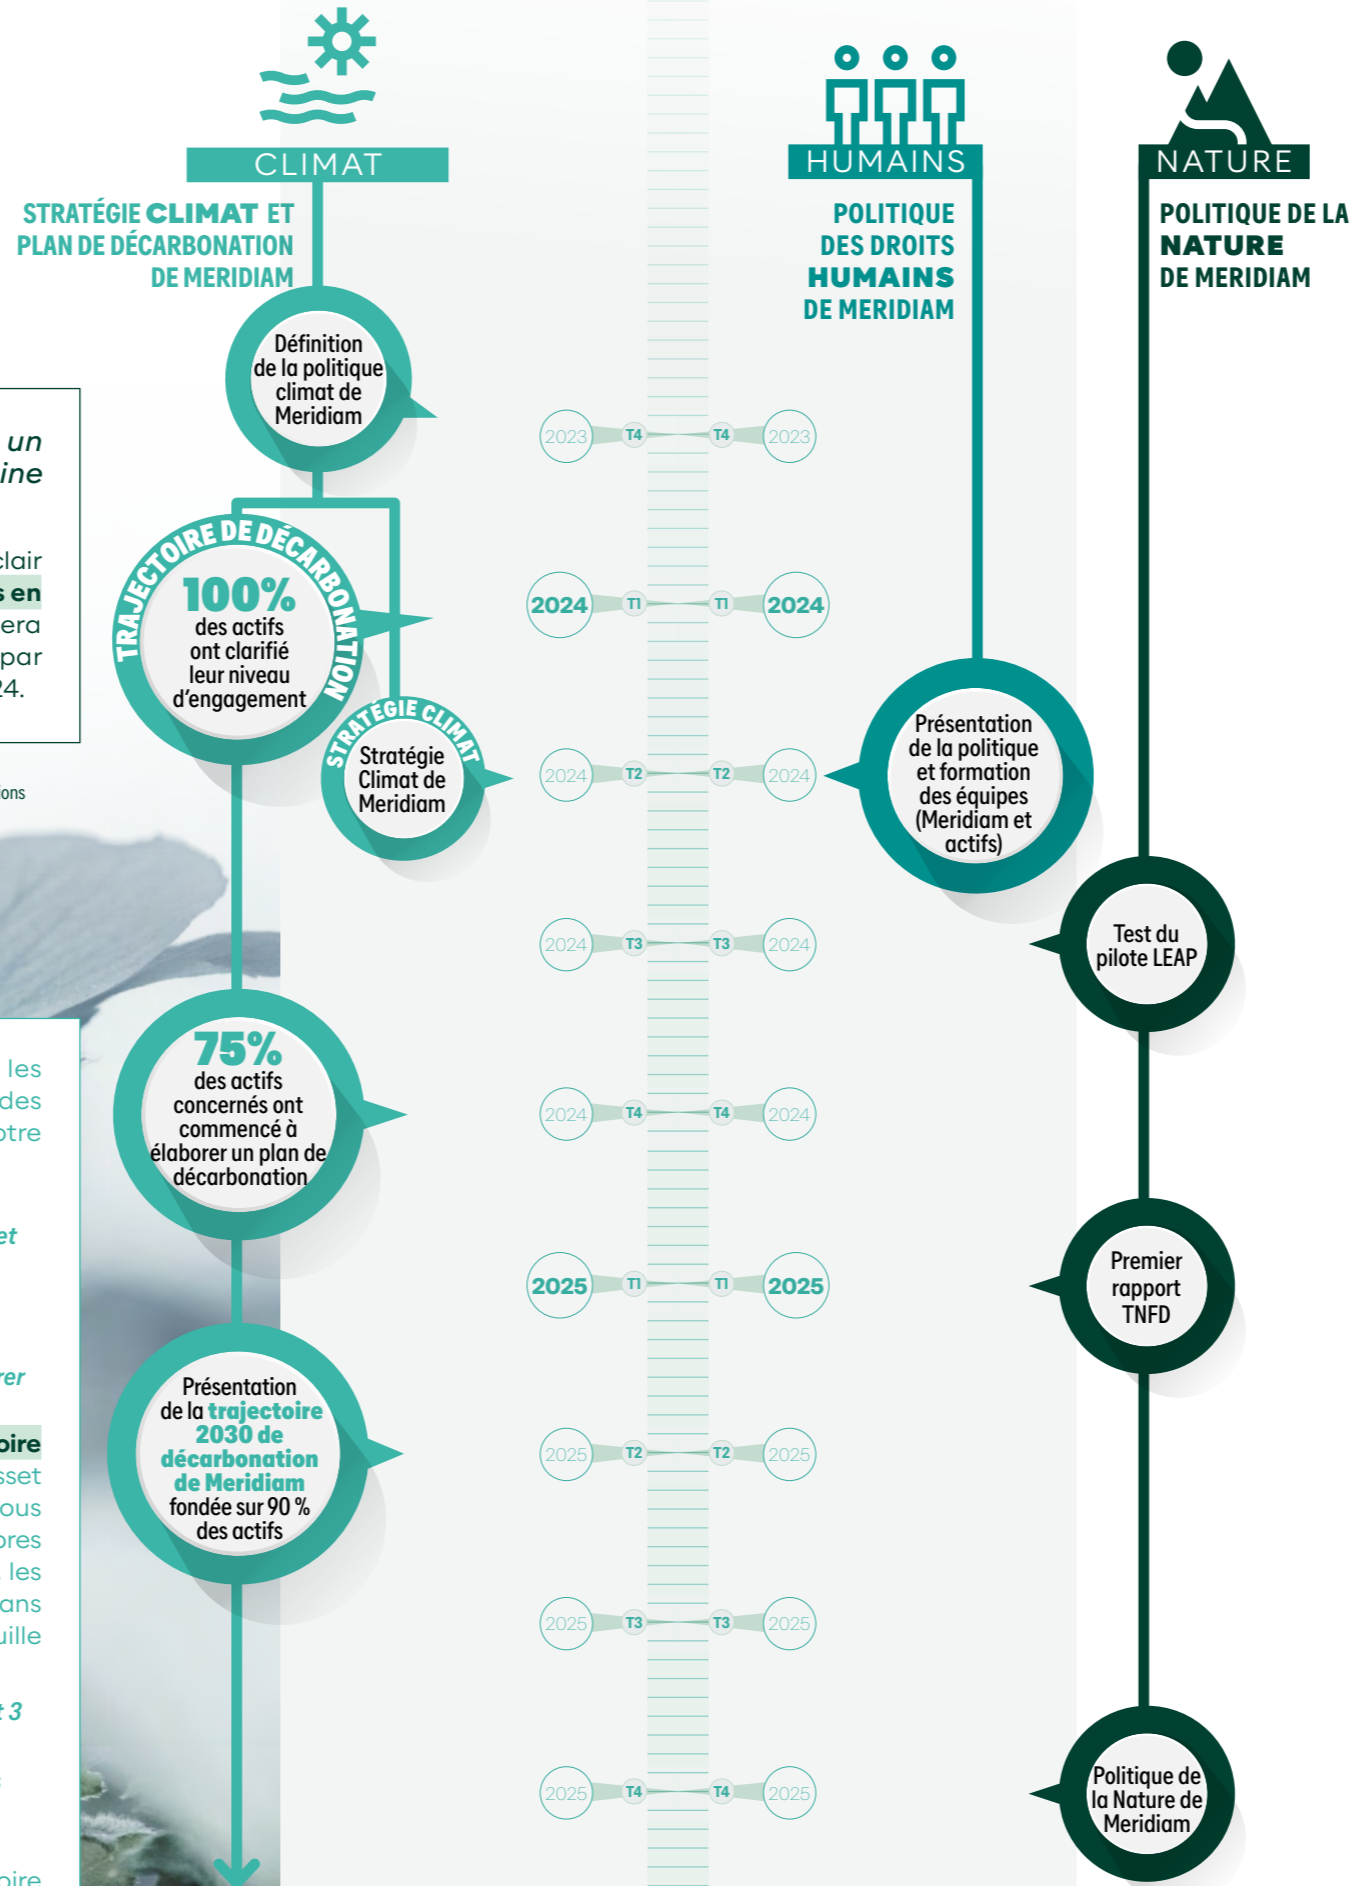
CLIMAT

STRATÉGIE CLIMAT ET PLAN DE DÉCARBONATION DE MERIDIAM

HUMAINS

POLITIQUE DES DROITS HUMAINS DE MERIDIAM

NATURE

POLITIQUE DE LA NATURE DE MERIDIAM

un
ine

clair
s en
era
par
24.

ons

Définition de la politique climat de Meridiam

2023 T4 T4 2023

TRAJECTOIRE DE DÉCARBONATION

100% des actifs ont clarifié leur niveau d'engagement

2024 T1 T1 2024

STRATÉGIE CLIMAT

Stratégie Climat de Meridiam

2024 T2 T2 2024

Présentation de la politique et formation des équipes (Meridiam et actifs)

2024 T3 T3 2024

Test du pilote LEAP

les
des
otre

75% des actifs concernés ont commencé à élaborer un plan de décarbonation

2024 T4 T4 2024

et

2025 T1 T1 2025

Premier rapport TNFD

rer

oire
sset
ous
pres
les
ans
uille

Présentation de la trajectoire 2030 de décarbonation de Meridiam fondée sur 90 % des actifs

2025 T2 T2 2025

2025 T3 T3 2025

3

2025 T4 T4 2025

Politique de la Nature de Meridiam

oire